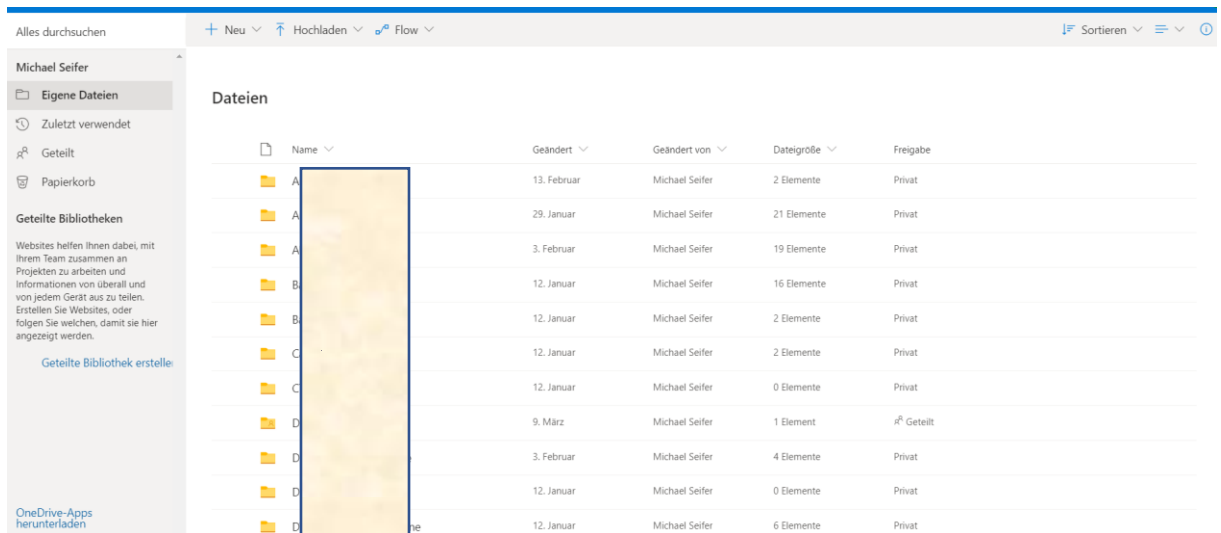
Alles durchsuchen

+ Neu ∨ Hochladen ∨ Flow ∨

Sortieren ∨

Michael Seifer

Eigene Dateien

Zuletzt verwendet

Geteilt

Papierkorb

Geteilte Bibliotheken

Websites helfen Ihnen dabei, mit Ihrem Team zusammen an Projekten zu arbeiten und Informationen von überall und von jedem Gerät aus zu teilen. Erstellen Sie Websites, oder folgen Sie welchen, damit sie hier angezeigt werden.

Geteilte Bibliothek erstelle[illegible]

OneDrive-Apps herunterladen

Dateien

| Name | Geändert | Geändert von | Dateigröße | Freigabe |
|---|---|---|---|---|
| A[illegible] | 13. Februar | Michael Seifer | 2 Elemente | Privat |
| A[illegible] | 29. Januar | Michael Seifer | 21 Elemente | Privat |
| A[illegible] | 3. Februar | Michael Seifer | 19 Elemente | Privat |
| B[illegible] | 12. Januar | Michael Seifer | 16 Elemente | Privat |
| B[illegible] | 12. Januar | Michael Seifer | 2 Elemente | Privat |
| C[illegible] | 12. Januar | Michael Seifer | 2 Elemente | Privat |
| C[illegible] | 12. Januar | Michael Seifer | 0 Elemente | Privat |
| D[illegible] | 9. März | Michael Seifer | 1 Element | Geteilt |
| D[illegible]e | 3. Februar | Michael Seifer | 4 Elemente | Privat |
| D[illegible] | 12. Januar | Michael Seifer | 0 Elemente | Privat |
| D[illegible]ne | 12. Januar | Michael Seifer | 6 Elemente | Privat |